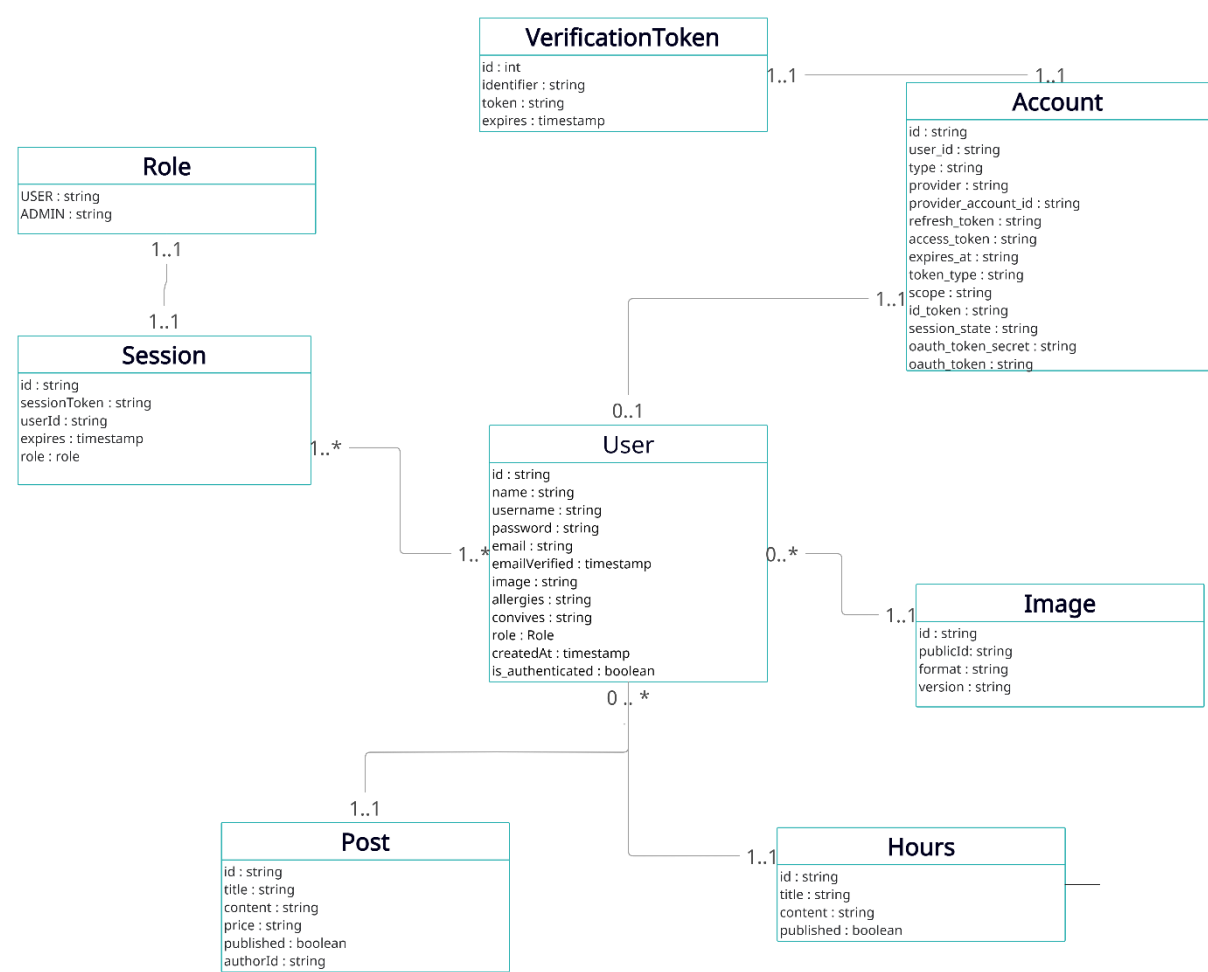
VerificationToken
id : int
identifier : string
token : string
expires : timestamp

1..1

1..1

Account
id : string
user_id : string
type : string
provider : string
provider_account_id : string
refresh_token : string
access_token : string
expires_at : string
token_type : string
scope : string
id_token : string
session_state : string
oauth_token_secret : string
oauth_token : string

Role
USER : string
ADMIN : string

1..1

1..1

Session
id : string
sessionToken : string
userId : string
expires : timestamp
role : role

1..1

0..1

1..*

User
id : string
name : string
username : string
password : string
email : string
emailVerified : timestamp
image : string
allergies : string
convives : string
role : Role
createdAt : timestamp
is_authenticated : boolean

1..*

0..*

1..1

Image
id : string
publicId: string
format : string
version : string

0 .. *

1..1

Post
id : string
title : string
content : string
price : string
published : boolean
authorId : string

1..1

Hours
id : string
title : string
content : string
published : boolean